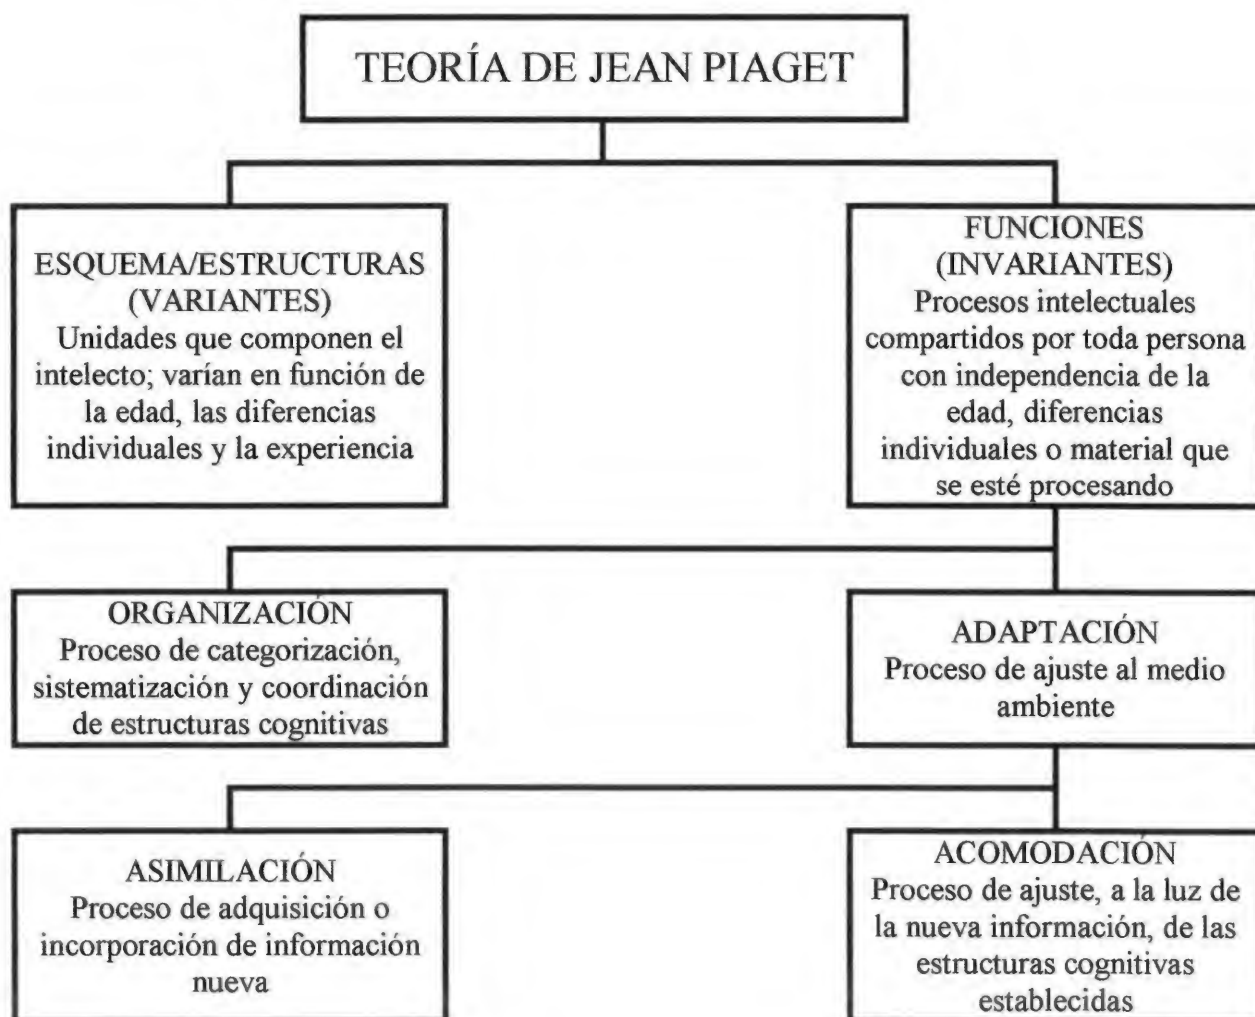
TEORÍA DE JEAN PIAGET

ESQUEMA/ESTRUCTURAS (VARIANTES)
Unidades que componen el intelecto; varían en función de la edad, las diferencias individuales y la experiencia

FUNCIONES (INVARIANTES)
Procesos intelectuales compartidos por toda persona con independencia de la edad, diferencias individuales o material que se esté procesando

ORGANIZACIÓN
Proceso de categorización, sistematización y coordinación de estructuras cognitivas

ADAPTACIÓN
Proceso de ajuste al medio ambiente

ASIMILACIÓN
Proceso de adquisición o incorporación de información nueva

ACOMODACIÓN
Proceso de ajuste, a la luz de la nueva información, de las estructuras cognitivas establecidas